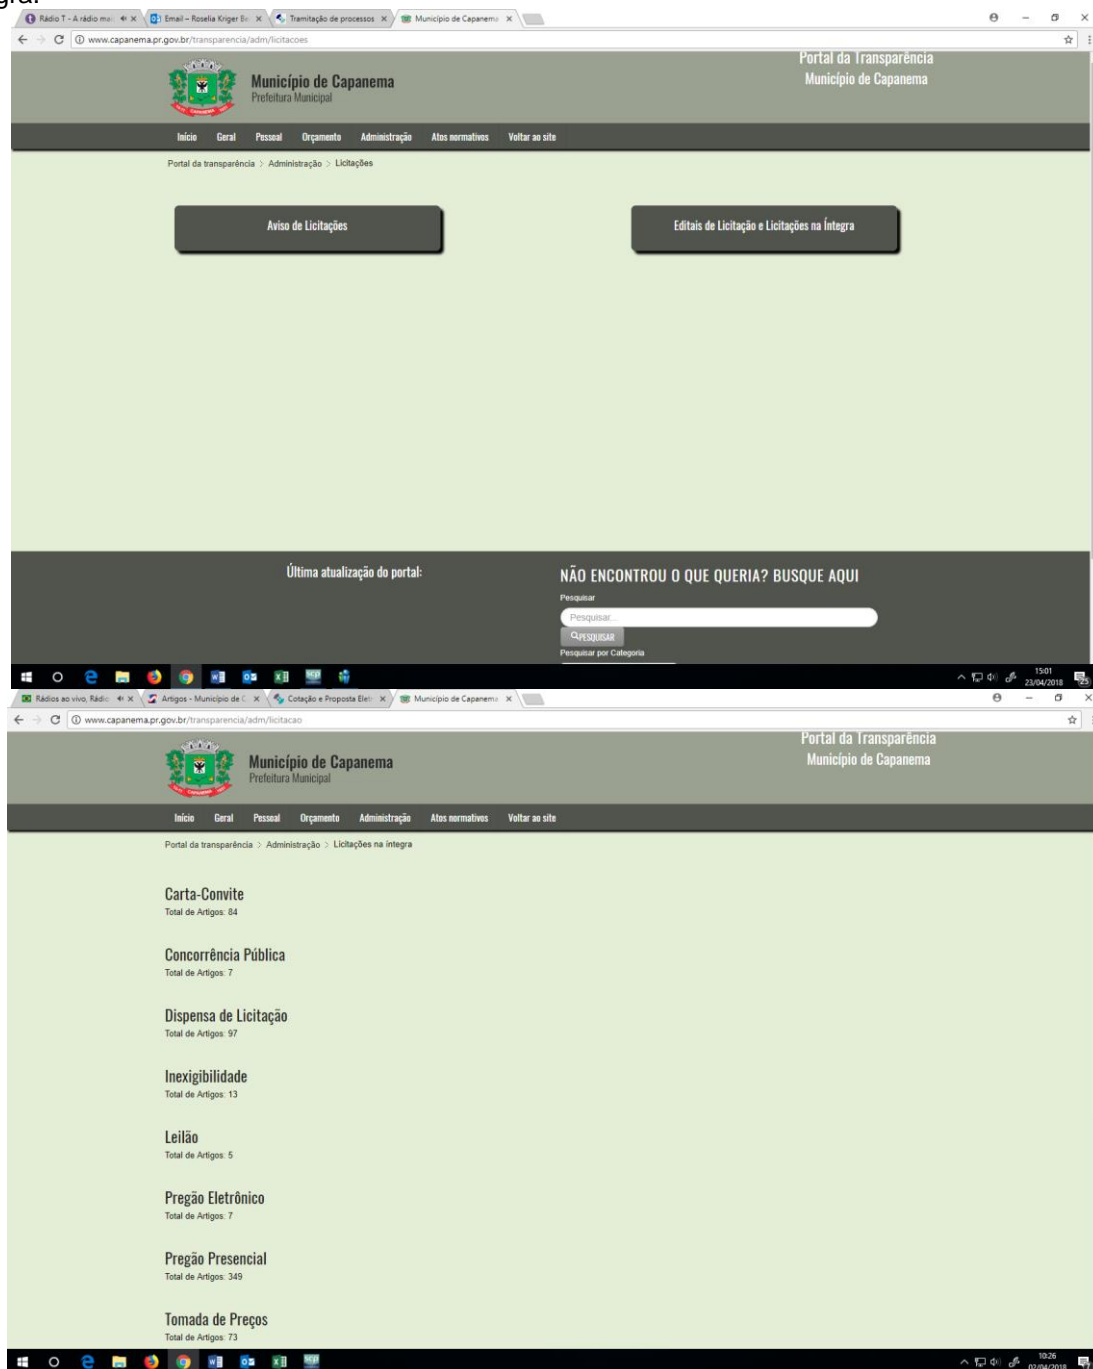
gra.

Rádio T - A rádio ma × | Email – Roselia Kriger Bo × | Tramitação de processos × | Município de Capanema ×

www.capanema.pr.gov.br/transparencia/adm/licitacoes

Município de Capanema
Prefeitura Municipal

Portal da Transparência
Município de Capanema

Início | Geral | Pessoal | Orçamento | Administração | Atos normativos | Voltar ao site

Portal da transparência > Administração > Licitações

Aviso de Licitações

Editais de Licitação e Licitações na Íntegra

Última atualização do portal:

NÃO ENCONTROU O QUE QUERIA? BUSQUE AQUI

Pesquisar

Pesquisar...

PESQUISAR

Pesquisar por Categoria

15:01
23/04/2018

Rádios ao vivo, Rádio × | Artigos - Município de C × | Cotação e Proposta Elet × | Município de Capanema ×

www.capanema.pr.gov.br/transparencia/adm/licitacao

Município de Capanema
Prefeitura Municipal

Portal da Transparência
Município de Capanema

Início | Geral | Pessoal | Orçamento | Administração | Atos normativos | Voltar ao site

Portal da transparência > Administração > Licitações na íntegra

Carta-Convite
Total de Artigos: 84

Concorrência Pública
Total de Artigos: 7

Dispensa de Licitação
Total de Artigos: 97

Inexigibilidade
Total de Artigos: 13

Leilão
Total de Artigos: 5

Pregão Eletrônico
Total de Artigos: 7

Pregão Presencial
Total de Artigos: 349

Tomada de Preços
Total de Artigos: 73

10:26
02/04/2018